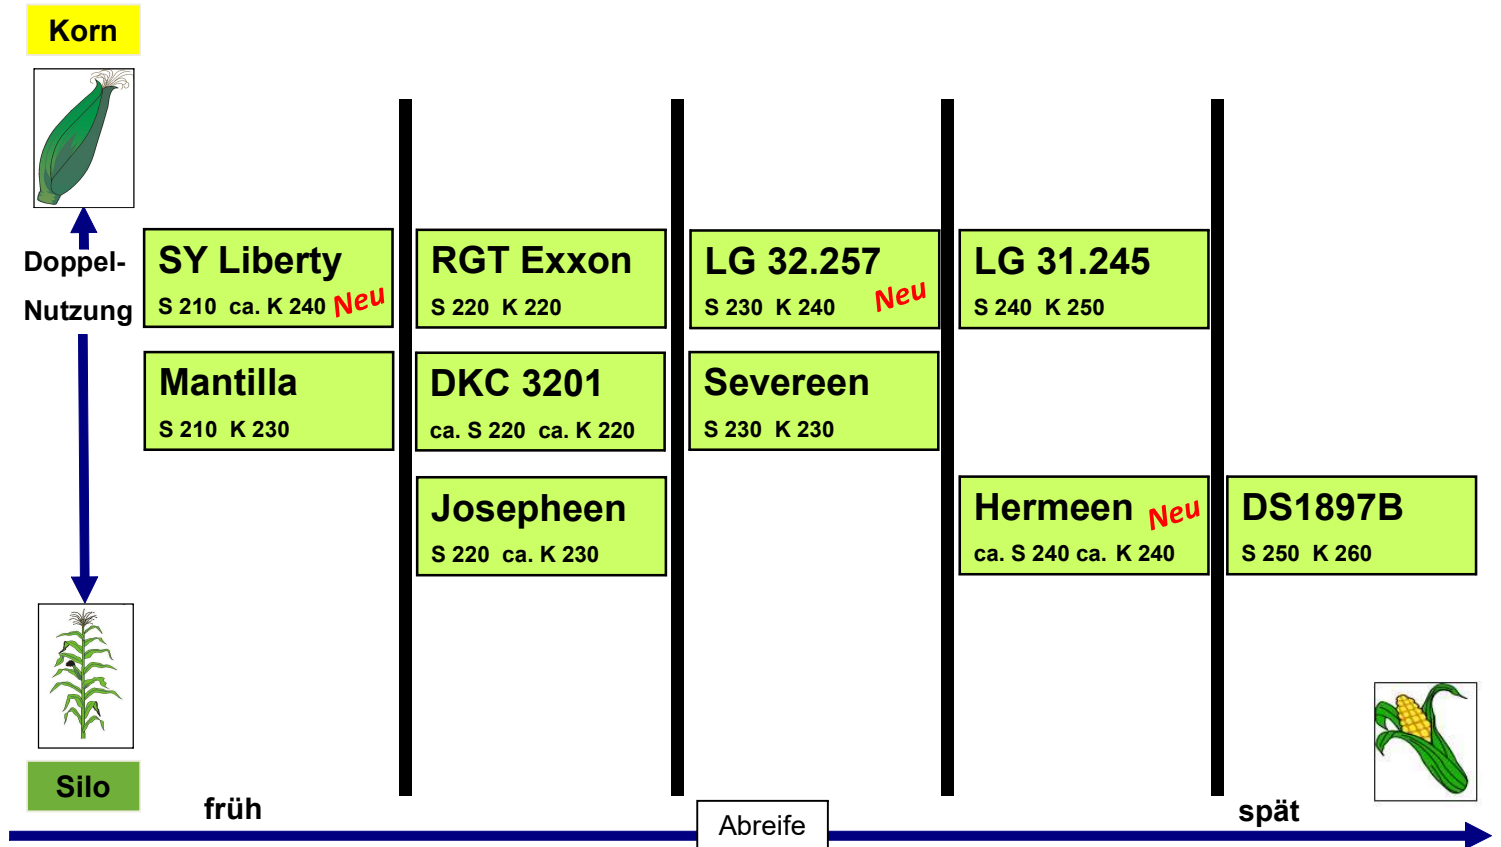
Korn

Doppel-Nutzung

SY Liberty
S 210 ca. K 240 Neu

RGT Exxon
S 220 K 220

LG 32.257
S 230 K 240 Neu

LG 31.245
S 240 K 250

Mantilla
S 210 K 230

DKC 3201
ca. S 220 ca. K 220

Severeen
S 230 K 230

Josepheen
S 220 ca. K 230

Hermeen Neu
ca. S 240 ca. K 240

DS1897B
S 250 K 260

Silo

früh

Abreife

spät